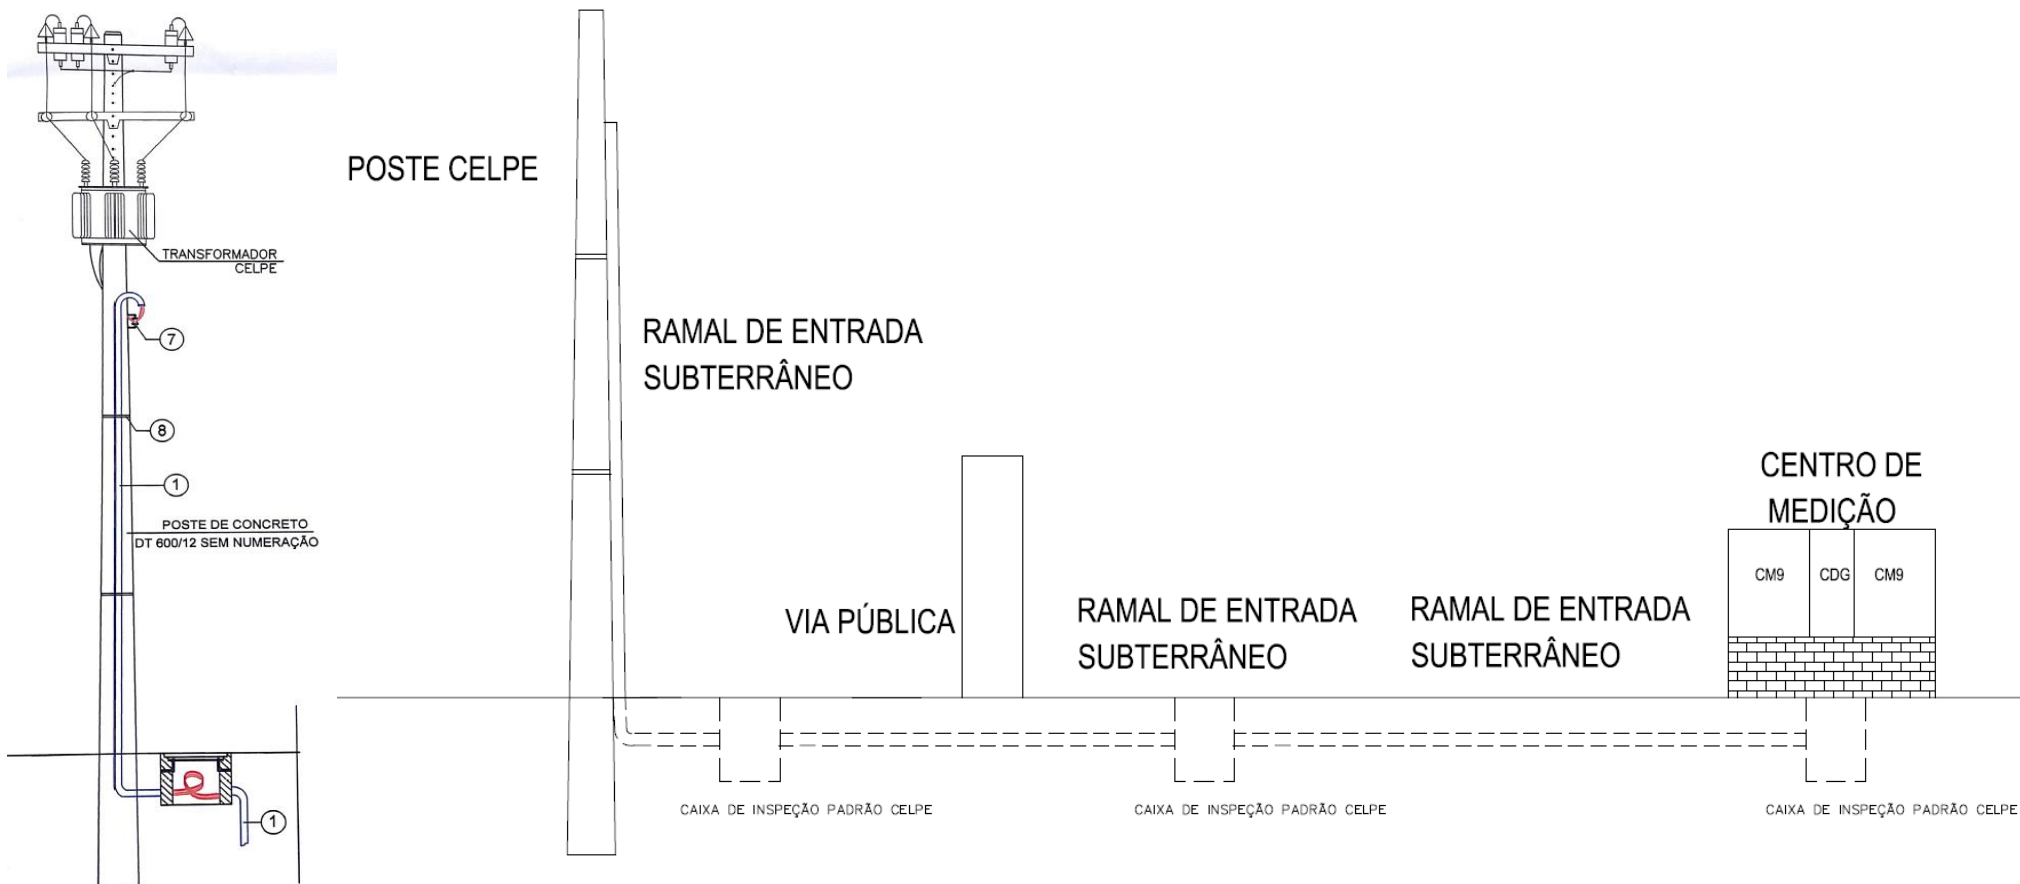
TRANSFORMADOR
CELPE

7

8

1

POSTE DE CONCRETO
DT 600/12 SEM NUMERAÇÃO

1

POSTE CELPE

RAMAL DE ENTRADA
SUBTERRÂNEO

VIA PÚBLICA

RAMAL DE ENTRADA
SUBTERRÂNEO

RAMAL DE ENTRADA
SUBTERRÂNEO

CENTRO DE
MEDIÇÃO

| CM9 | CDG | CM9 |
|---|---|---|

CAIXA DE INSPEÇÃO PADRÃO CELPE

CAIXA DE INSPEÇÃO PADRÃO CELPE

CAIXA DE INSPEÇÃO PADRÃO CELPE